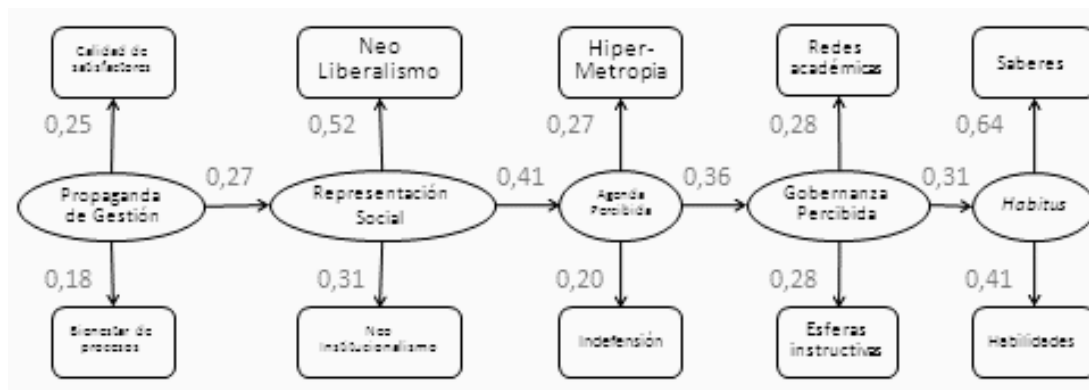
Calidad de satisfactores

Neo Liberalismo

Hiper-Metropia

Redes académicas

Saberes

0,25

0,52

0,27

0,28

0,64

Propaganda de Gestión

0,27

Representación Social

0,41

Agenda Percibida

0,36

Gobernanza Percibida

0,31

*Habitus*

0,18

0,31

0,20

0,28

0,41

Bienestar de procesos

Neo Institucionalismo

Indefensión

Esferas instructivas

Habilidades